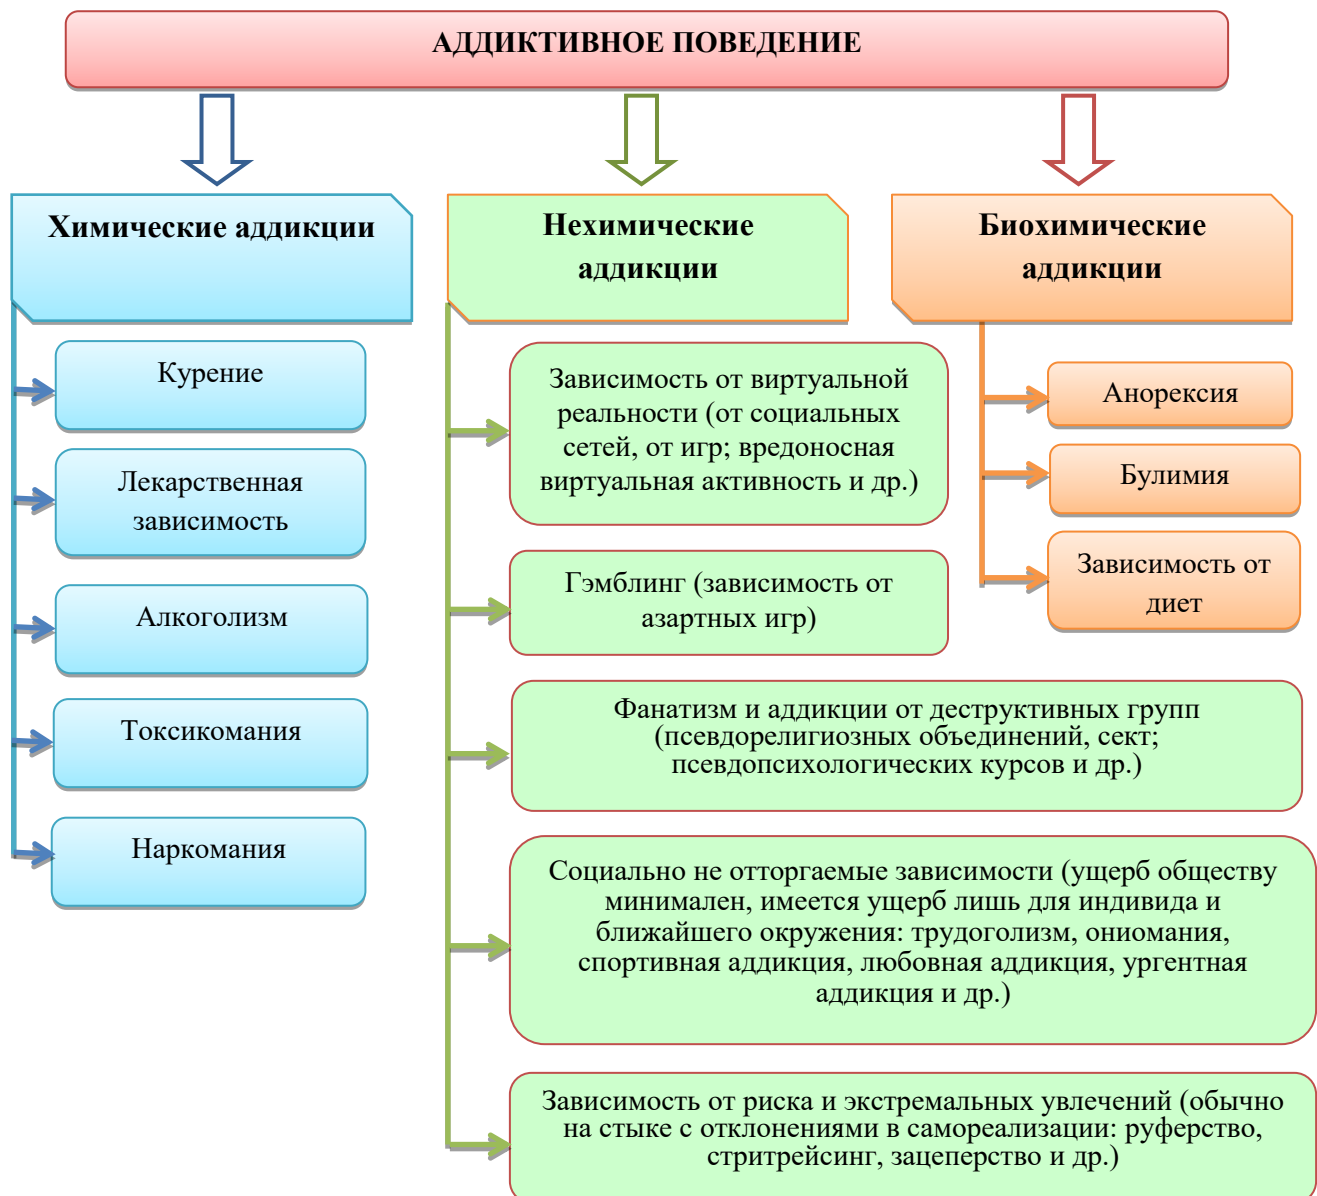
АДДИКТИВНОЕ ПОВЕДЕНИЕ

Химические аддикции

Курение

Лекарственная зависимость

Алкоголизм

Токсикомания

Наркомания

Нехимические аддикции

Зависимость от виртуальной реальности (от социальных сетей, от игр; вредоносная виртуальная активность и др.)

Гэмблинг (зависимость от азартных игр)

Фанатизм и аддикции от деструктивных групп (псевдорелигиозных объединений, сект; псевдопсихологических курсов и др.)

Социально не отторгаемые зависимости (ущерб обществу минимален, имеется ущерб лишь для индивида и ближайшего окружения: трудоголизм, ониомания, спортивная аддикция, любовная аддикция, ургентная аддикция и др.)

Зависимость от риска и экстремальных увлечений (обычно на стыке с отклонениями в самореализации: руферство, стритрейсинг, зацеперство и др.)

Биохимические аддикции

Анорексия

Булимия

Зависимость от диет